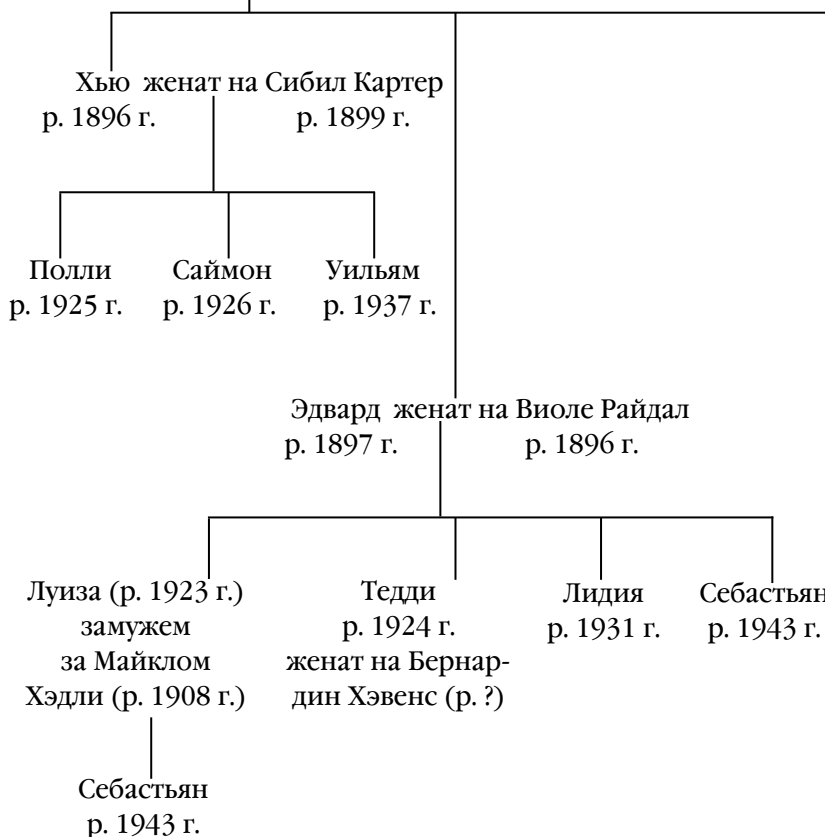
Хью женат на Сибил Картер
р. 1896 г. р. 1899 г.

Полли
р. 1925 г.

Саймон
р. 1926 г.

Уильям
р. 1937 г.

Эдвард женат на Виоле Райдал
р. 1897 г. р. 1896 г.

Луиза (р. 1923 г.) замужем за Майклом Хэдли (р. 1908 г.)

Тедди
р. 1924 г.
женат на Бернардин Хэвенс (р. ?)

Лидия
р. 1931 г.

Себастьян
р. 1943 г.

Себастьян
р. 1943 г.